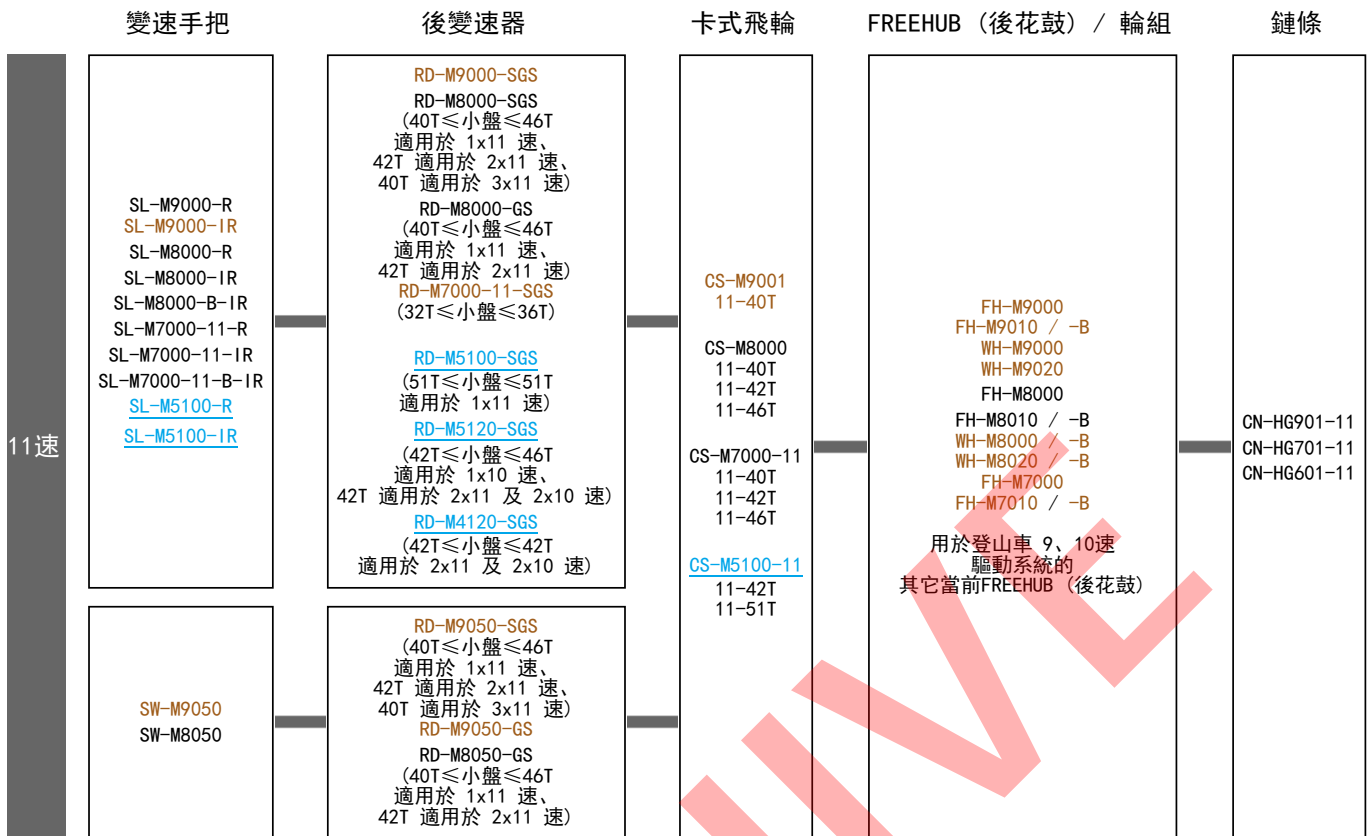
| 變速手把 | 後變速器 | 卡式飛輪 | FREEHUB（後花鼓）/ 輪組 | 鏈條 |
|---|---|---|---|---|

11速

SL-M9000-R
SL-M9000-IR
SL-M8000-R
SL-M8000-IR
SL-M8000-B-IR
SL-M7000-11-R
SL-M7000-11-IR
SL-M7000-11-B-IR
SL-M5100-R
SL-M5100-IR

RD-M9000-SGS
RD-M8000-SGS
(40T≦小盤≦46T 適用於 1x11 速、42T 適用於 2x11 速、40T 適用於 3x11 速)
RD-M8000-GS
(40T≦小盤≦46T 適用於 1x11 速、42T 適用於 2x11 速)
RD-M7000-11-SGS
(32T≦小盤≦36T)

RD-M5100-SGS
(51T≦小盤≦51T 適用於 1x11 速)
RD-M5120-SGS
(42T≦小盤≦46T 適用於 1x10 速、42T 適用於 2x11 及 2x10 速)
RD-M4120-SGS
(42T≦小盤≦42T 適用於 2x11 及 2x10 速)

CS-M9001
11-40T

CS-M8000
11-40T
11-42T
11-46T

CS-M7000-11
11-40T
11-42T
11-46T

CS-M5100-11
11-42T
11-51T

FH-M9000
FH-M9010 / -B
WH-M9000
WH-M9020
FH-M8000
FH-M8010 / -B
WH-M8000 / -B
WH-M8020 / -B
FH-M7000
FH-M7010 / -B

用於登山車 9、10速 驅動系統的 其它當前FREEHUB（後花鼓）

CN-HG901-11
CN-HG701-11
CN-HG601-11

SW-M9050
SW-M8050

RD-M9050-SGS
(40T≦小盤≦46T 適用於 1x11 速、42T 適用於 2x11 速、40T 適用於 3x11 速)
RD-M9050-GS
RD-M8050-GS
(40T≦小盤≦46T 適用於 1x11 速、42T 適用於 2x11 速)